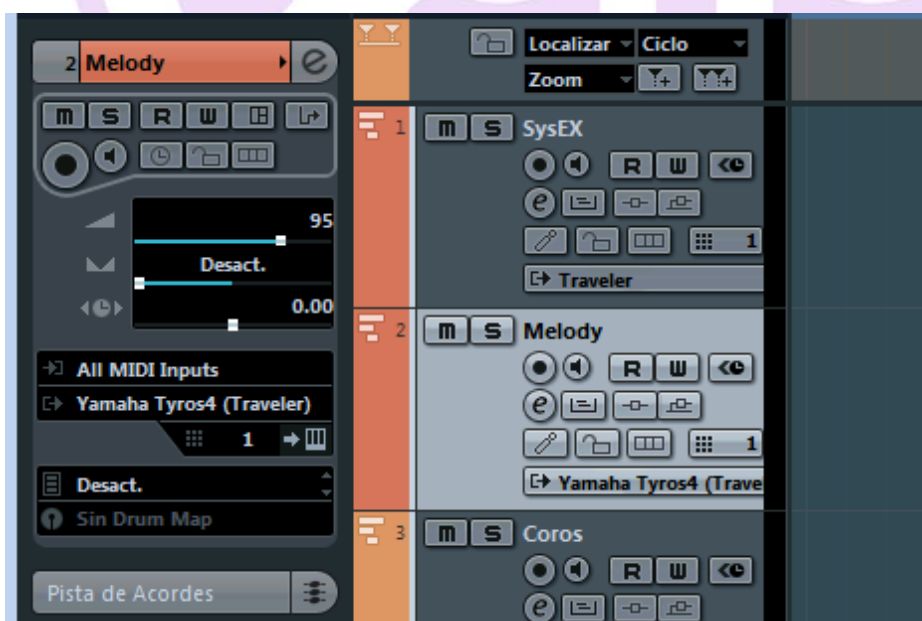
2 Melody

m S R W

95

Desact.

0.00

All MIDI Inputs

Yamaha Tyros4 (Traveler)

1

Desact.

Sin Drum Map

Pista de Acordes

Localizar Ciclo

Zoom

1 m S SysEX

R W

1

Traveler

2 m S Melody

R W

1

Yamaha Tyros4 (Trave

3 m S Coros

R W